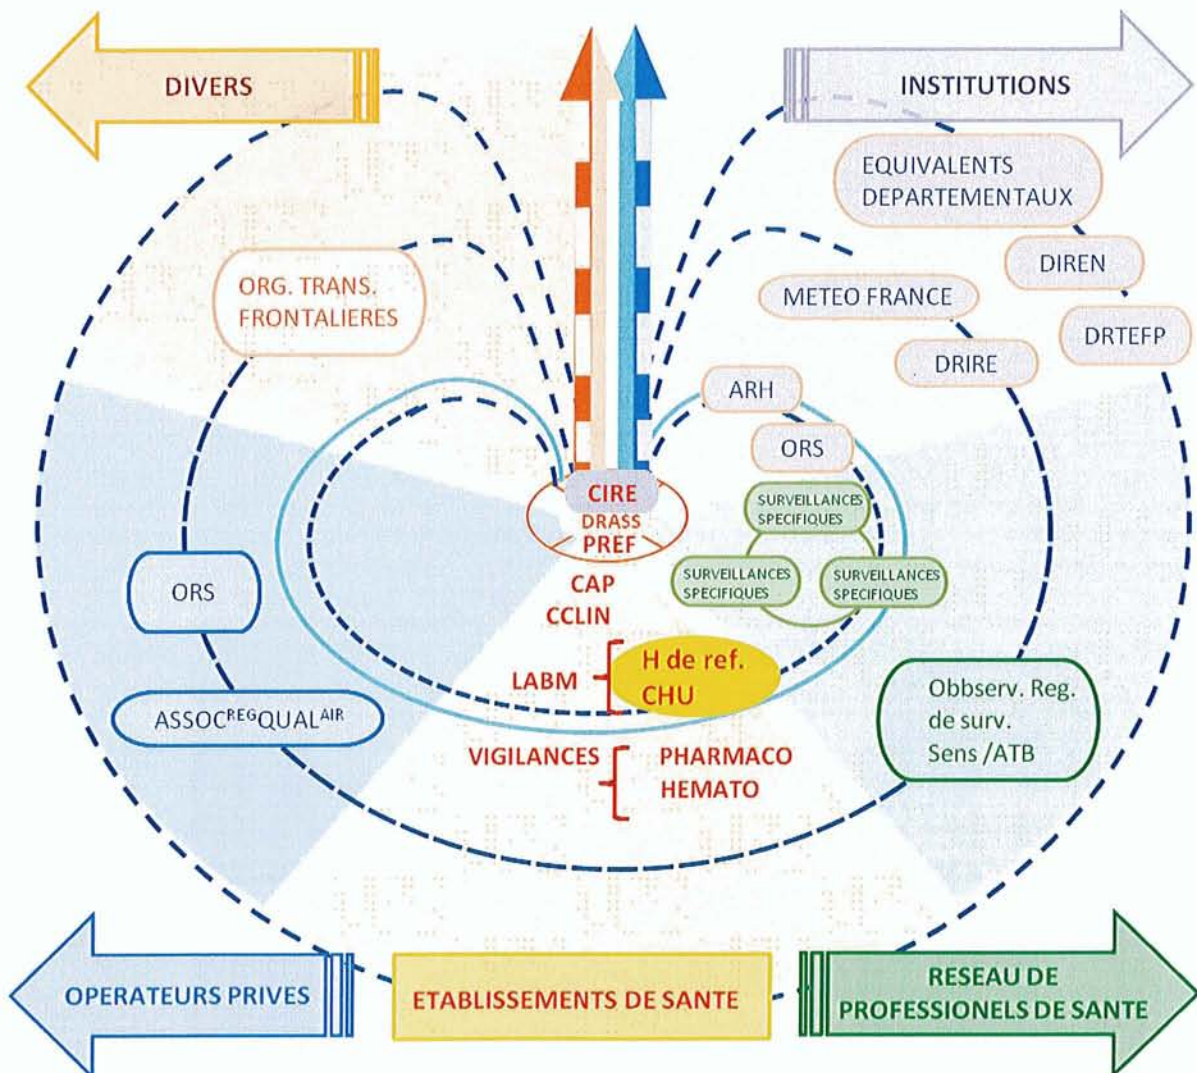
DIVERS

INSTITUTIONS

EQUIVALENTS DEPARTEMENTAUX

DIREN

METEO FRANCE

DRTEFP

DRIRE

ORG. TRANS. FRONTALIERES

ARH

ORS

CIRE
DRASS
PREF

SURVEILLANCES SPECIFIQUES

SURVEILLANCES SPECIFIQUES

SURVEILLANCES SPECIFIQUES

ORS

CAP
CCLIN

LABM

H de ref.
CHU

ASSOC$^{REG}$QUAL$^{AIR}$

Obbserv. Reg. de surv. Sens /ATB

VIGILANCES

PHARMACO
HEMATO

OPERATEURS PRIVES

ETABLISSEMENTS DE SANTE

RESEAU DE PROFESSIONELS DE SANTE